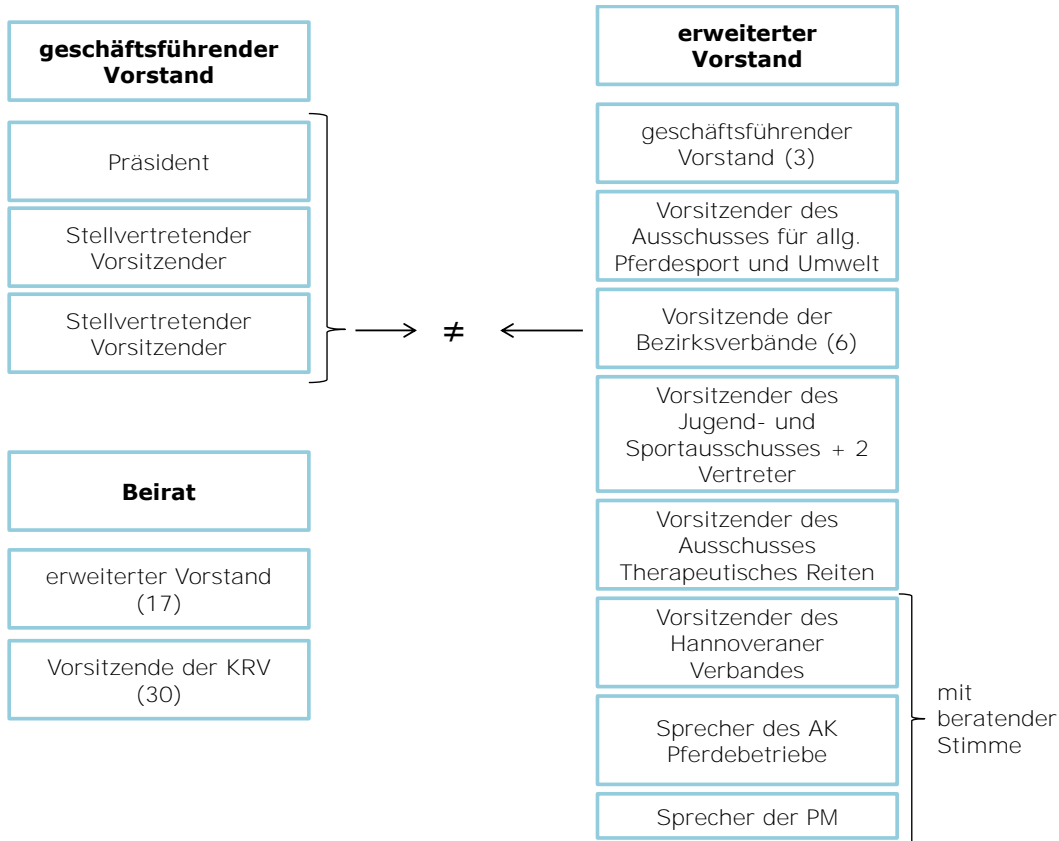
geschäftsführender Vorstand

Präsident

Stellvertretender Vorsitzender

Stellvertretender Vorsitzender

≠

Beirat

erweiterter Vorstand (17)

Vorsitzende der KRV (30)

erweiterter Vorstand

geschäftsführender Vorstand (3)

Vorsitzender des Ausschusses für allg. Pferdesport und Umwelt

Vorsitzende der Bezirksverbände (6)

Vorsitzender des Jugend- und Sportausschusses + 2 Vertreter

Vorsitzender des Ausschusses Therapeutisches Reiten

Vorsitzender des Hannoveraner Verbandes

Sprecher des AK Pferdebetriebe

Sprecher der PM

mit beratender Stimme